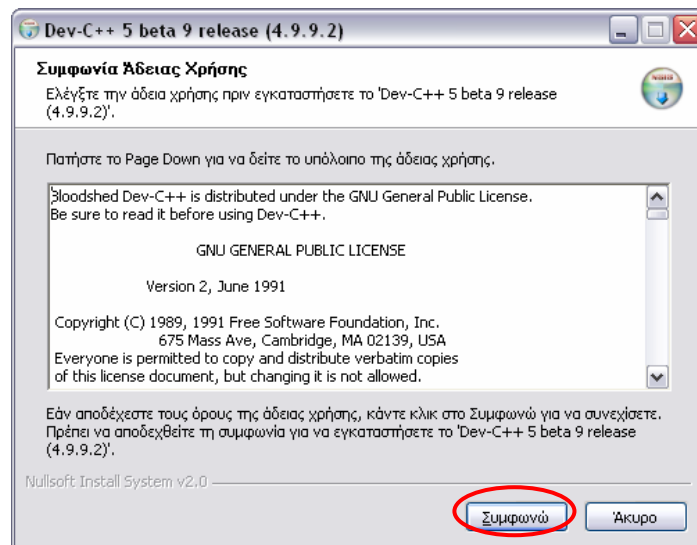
Dev-C++ 5 beta 9 release (4.9.9.2)

Συμφωνία Άδειας Χρήσης

Ελέγξτε την άδεια χρήσης πριν εγκαταστήσετε το 'Dev-C++ 5 beta 9 release (4.9.9.2)'.

Πατήστε το Page Down για να δείτε το υπόλοιπο της άδειας χρήσης.

Bloodshed Dev-C++ is distributed under the GNU General Public License.
Be sure to read it before using Dev-C++.

GNU GENERAL PUBLIC LICENSE

Version 2, June 1991

Copyright (C) 1989, 1991 Free Software Foundation, Inc.
675 Mass Ave, Cambridge, MA 02139, USA
Everyone is permitted to copy and distribute verbatim copies
of this license document, but changing it is not allowed.

Εάν αποδέχεστε τους όρους της άδειας χρήσης, κάντε κλικ στο Συμφωνώ για να συνεχίσετε. Πρέπει να αποδεχθείτε τη συμφωνία για να εγκαταστήσετε το 'Dev-C++ 5 beta 9 release (4.9.9.2)'.

Nullsoft Install System v2.0

Συμφωνώ

Άκυρο